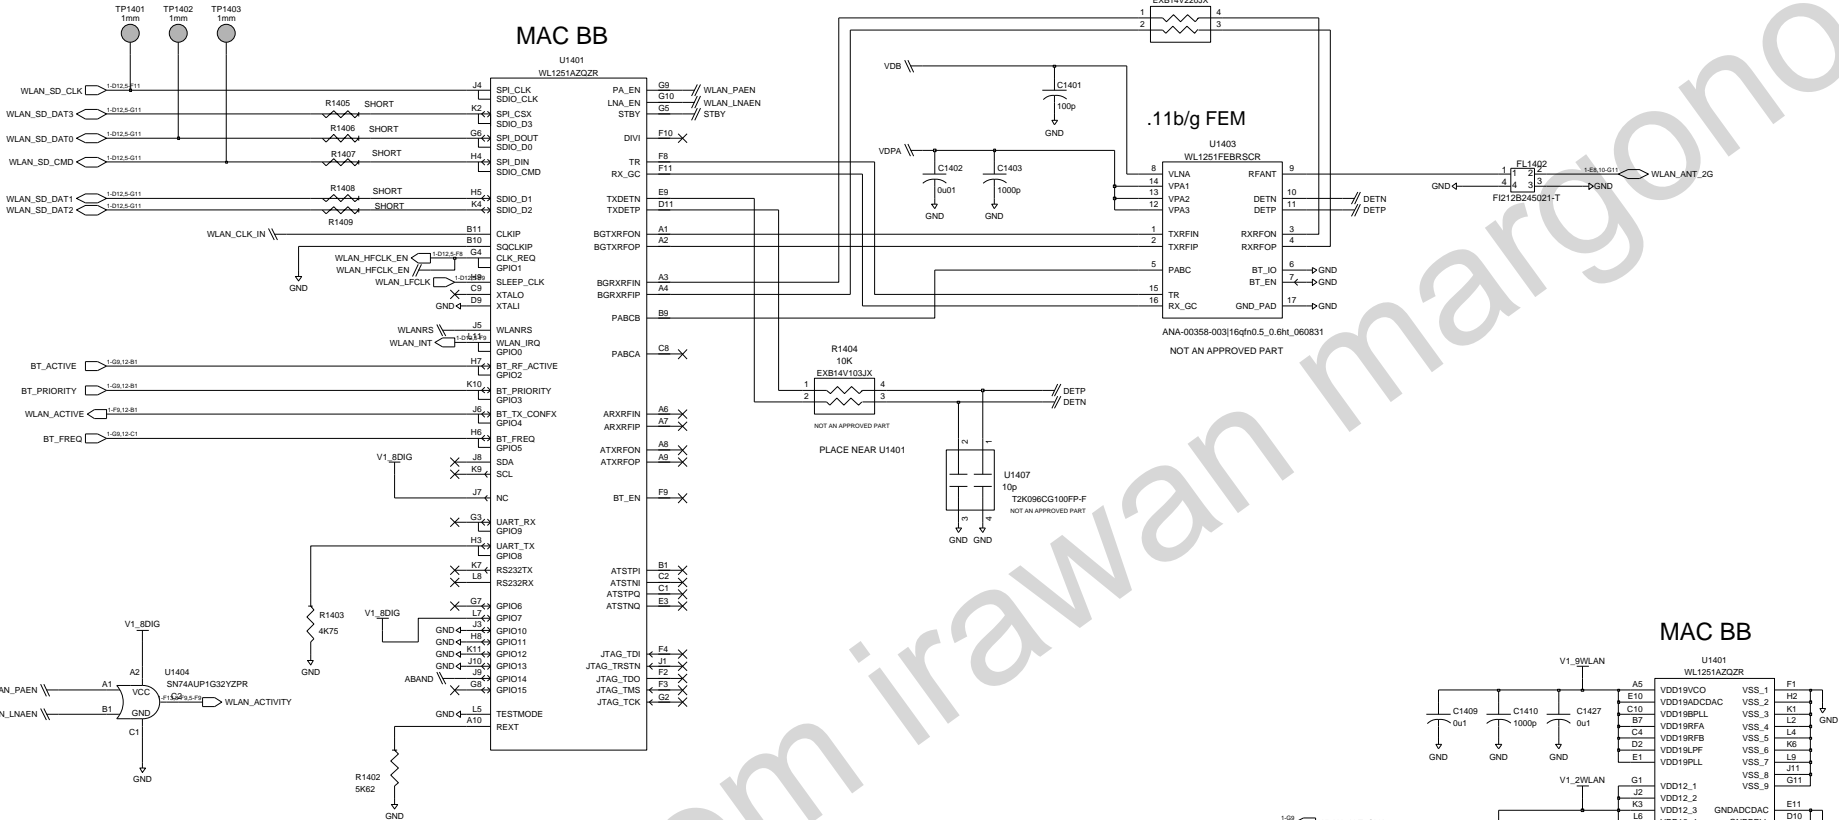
TP1401 1mm
TP1402 1mm
TP1403 1mm

MAC BB
U1401
WL1251AZQZR

EXB14V220JX

WLAN_SD_CLK
WLAN_SD_DAT3
WLAN_SD_DAT0
WLAN_SD_CMD
WLAN_SD_DAT1
WLAN_SD_DAT2
WLAN_CLK_IN
WLAN_HFCLK_EN
WLAN_HFCLK_EN
WLAN_LFCLK
WLANRS
WLAN_INT
BT_ACTIVE
BT_PRIORITY
WLAN_ACTIVE
BT_FREQ

R1405 SHORT
R1406 SHORT
R1407 SHORT
R1408 SHORT
SHORT
R1409

J4 SPI_CLK SDIO_CLK
K2 SPI_CSX SDIO_D3
G6 SPI_DOUT SDIO_D0
H4 SPI_DIN SDIO_CMD
H5 SDIO_D1
K4 SDIO_D2
B11 CLKIP
B10 SQCLKIP
G4 CLK_REQ GPIO1
H9 SLEEP_CLK
C9 XTALO
D9 XTALI
J5 WLANRS
K11 WLAN_IRQ GPIO0
H7 BT_RF_ACTIVE GPIO2
K10 BT_PRIORITY GPIO3
J6 BT_TX_CONFX GPIO4
H6 BT_FREQ GPIO5
V1_8DIG
J8 SDA
K9 SCL
J7 NC
G3 UART_RX GPIO9
H3 UART_TX GPIO8
K7 RS232TX
L8 RS232RX
G7 GPIO6
L7 GPIO7
J3 GPIO10
H8 GPIO11
K11 GPIO12
J10 GPIO13
J9 GPIO14
G8 GPIO15
L5 TESTMODE
A10 REXT

GND
ABAND
V1_8DIG
R1403 4K75
R1402 5K62

PA_EN G9 WLAN_PAEN
LNA_EN G10 WLAN_LNAEN
STBY G5 STBY
DIVI F10
TR F8
RX_GC F11
TXDETN E9
TXDETP D11
BGTXRFON A1
BGTXRFOP A2
BGRXRFIN A3
BGRXRFIP A4
PABCB B9
PABCA C8
ARXRFIN A6
ARXRFIP A7
ATXRFON A8
ATXRFOP A9
BT_EN F9
ATSTPI B1
ATSTNI C2
ATSTPQ C1
ATSTNQ E3
JTAG_TDI F4
JTAG_TRSTN J1
JTAG_TDO F2
JTAG_TMS F3
JTAG_TCK G2

VDB
C1401 100p
GND
VDPA
C1402 0u01
C1403 1000p

.11b/g FEM
U1403
WL1251FEBRSCR
8 VLNA
14 VPA1
13 VPA2
12 VPA3
1 TXRFIN
2 TXRFIP
5 PABC
15 TR
16 RX_GC
RFANT 9
DETN 10
DETP 11
RXRFON 3
RXRFOP 4
BT_IO 6
BT_EN 7
GND_PAD 17
DETN
DETP
ANA-00358-003|16qfn0.5_0.6ht_060831
NOT AN APPROVED PART

FL1402
FI212B245021-T
WLAN_ANT_2G

R1404
10K
EXB14V103JX
NOT AN APPROVED PART
PLACE NEAR U1401
DETP
DETN
U1407
10p
T2K096CG100FP-F
NOT AN APPROVED PART

V1_8DIG
U1404
SN74AUP1G32YZPR
WLAN_PAEN
WLAN_LNAEN
A1 B1 A2 C1 VCC GND C2
WLAN_ACTIVITY

MAC BB
U1401
WL1251AZQZR
V1_9WLAN
C1409 0u1
C1410 1000p
C1427 0u1
A5 VDD19VCO
E10 VDD19ADCDAC
C10 VDD19BPLL
B7 VDD19RFA
C4 VDD19RFB
D2 VDD19LPF
E1 VDD19PLL
V1_2WLAN
G1 VDD12_1
J2 VDD12_2
K3 VDD12_3
L6
VSS_1 F1
VSS_2 H2
VSS_3 K1
VSS_4 L2
VSS_5 L4
VSS_6 K6
VSS_7 L9
VSS_8 J11
VSS_9 G11
GNDADCDAC E11
D10
GND